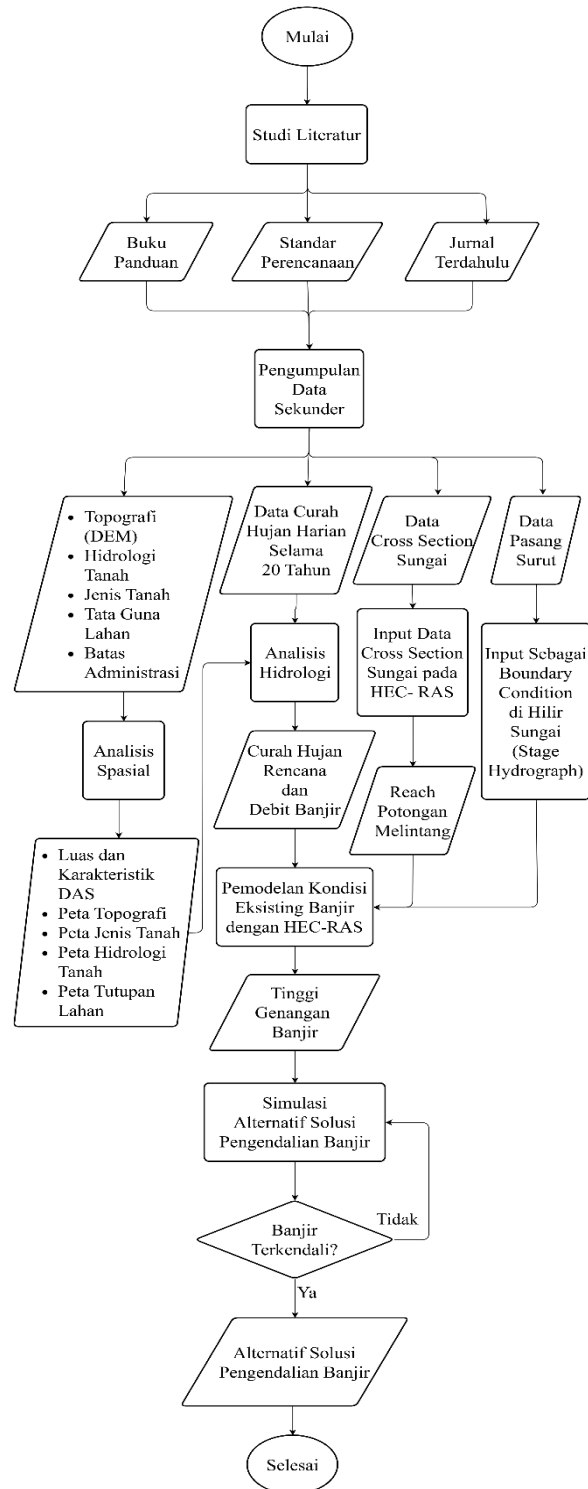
Mulai

Studi Literatur

Buku Panduan

Standar Perencanaan

Jurnal Terdahulu

Pengumpulan Data Sekunder

- Topografi (DEM)
- Hidrologi Tanah
- Jenis Tanah
- Tata Guna Lahan
- Batas Administrasi

Data Curah Hujan Harian Selama 20 Tahun

Data Cross Section Sungai

Data Pasang Surut

Analisis Spasial

Analisis Hidrologi

Input Data Cross Section Sungai pada HEC- RAS

Input Sebagai Boundary Condition di Hilir Sungai (Stage Hydrograph)

Curah Hujan Rencana dan Debit Banjir

Reach Potongan Melintang

- Luas dan Karakteristik DAS
- Peta Topografi
- Peta Jenis Tanah
- Peta Hidrologi Tanah
- Peta Tutupan Lahan

Pemodelan Kondisi Eksisting Banjir dengan HEC-RAS

Tinggi Genangan Banjir

Simulasi Alternatif Solusi Pengendalian Banjir

Banjir Terkendali?

Tidak

Ya

Alternatif Solusi Pengendalian Banjir

Selesai